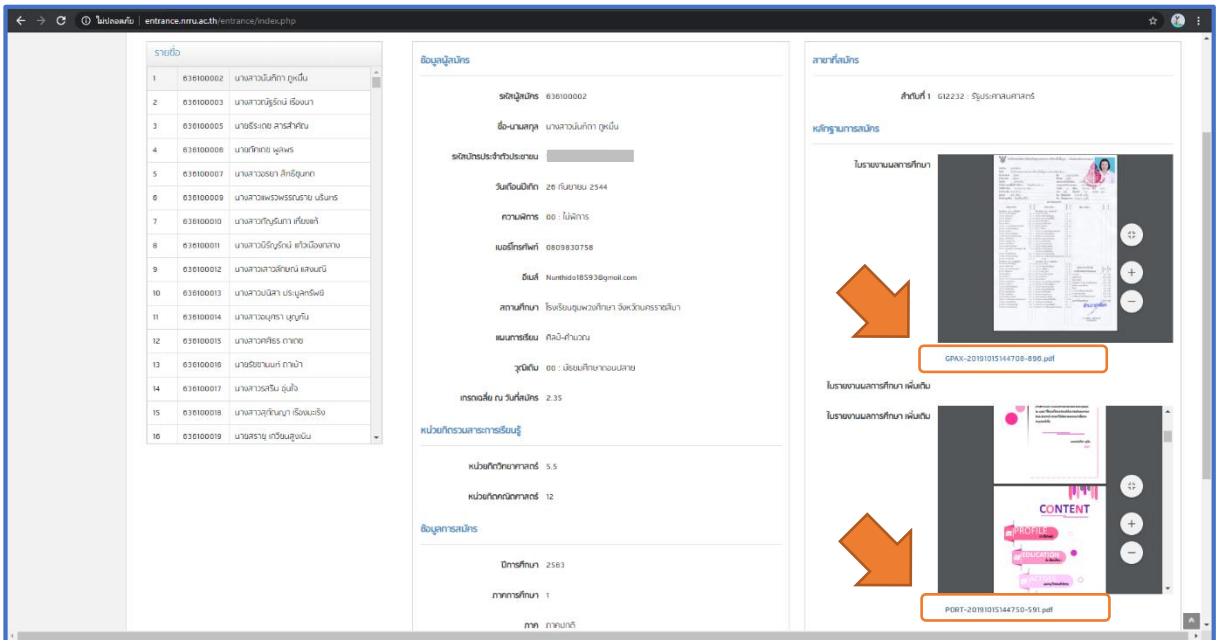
ไม่ปลอดภัย | entrance.nrru.ac.th/entrance/index.php

รายชื่อ

| | | |
|---|---|---|
| 1 | 636100002 | นางสาวนันทิดา ฤทธิ์เหมือน |
| 2 | 636100003 | นางสาวณัฐธิดา เรืองนา |
| 3 | 636100005 | นายธีระเดช สารสำคัญ |
| 4 | 636100006 | นายกิตติเดช พูลพร |
| 5 | 636100007 | นางสาวอรยา สิทธิ์ขุนทด |
| 6 | 636100009 | นางสาวแพรวพรรณราย บริบูรณ์ |
| 7 | 636100010 | นางสาวกัญญ์รัมภา เที่ยงแท้ |
| 8 | 636100011 | นางสาวนิรัญรัตน์ แก้วเมืองกลาง |
| 9 | 636100012 | นางสาวเสาวลักษณ์ แสงมณี |
| 10 | 636100013 | นางสาวนภิสา ประมูลทรัพย์ |
| 11 | 636100014 | นางสาวอนุสรา บุญทัน |
| 12 | 636100015 | นางสาวศศิธร ถาเดช |
| 13 | 636100016 | นายธีรชานนท์ ถาเบ้า |
| 14 | 636100017 | นางสาวสริน ชุ่มใจ |
| 15 | 636100018 | นางสาวสุกัญญา เรืองนะริง |
| 16 | 636100019 | นายสราวุ เกวียนสูงเนิน |

ข้อมูลผู้สมัคร

รหัสผู้สมัคร 636100002
ชื่อ-นามสกุล นางสาวนันทิดา ฤทธิ์เหมือน
รหัสบัตรประจำตัวประชาชน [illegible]
วันเดือนปีเกิด 26 กันยายน 2544
ความพิการ 00 : ไม่พิการ
เบอร์โทรศัพท์ 0809830758
อีเมล์ Nunthida18593@gmail.com
สถานศึกษา โรงเรียนชุมพวงศึกษา จังหวัดนครราชสีมา
แผนการเรียน ศิลป์-คำนวณ
วุฒิเดิม 00 : มัธยมศึกษาตอนปลาย
เกรดเฉลี่ย ณ วันที่สมัคร 2.35

หน่วยกิตรวมสาระการเรียนรู้

หน่วยกิตวิทยาศาสตร์ 5.5
หน่วยกิตคณิตศาสตร์ 12

ข้อมูลการสมัคร

ปีการศึกษา 2563
ภาคการศึกษา 1
ภาค ภาคปกติ

สาขาที่สมัคร

ลำดับที่ 1 612232 : รัฐประศาสนศาสตร์

หลักฐานการสมัคร

ใบรายงานผลการศึกษา
GPAX-20191015144708-896.pdf
ใบรายงานผลการศึกษา เพิ่มเติม
ใบรายงานผลการศึกษา เพิ่มเติม
CONTENT
PROFILE
EDUCATION
PORT-20191015144750-591.pdf